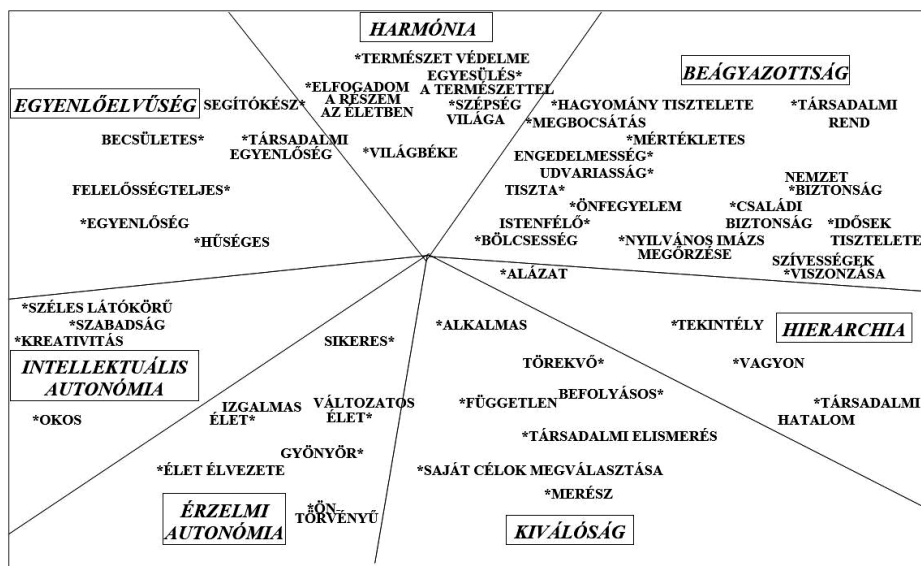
HARMÓNIA

*TERMÉSZET VÉDELME
EGYESÜLÉS* A TERMÉSZETTEL
*ELFOGADOM A RÉSZEM AZ ÉLETBEN
*SZÉPSÉG VILÁGA
*VILÁGBÉKE

BEÁGYAZOTTSÁG

*HAGYOMÁNY TISZTELETE
*MEGBOCSÁTÁS
*MÉRTÉKLETES
*TÁRSADALMI REND
ENGEDELMESSÉG*
UDVARIASSÁG*
TISZTA*
*ÖNFEGYELEM
NEMZET *BIZTONSÁG
*CSALÁDI BIZTONSÁG
*IDŐSEK TISZTELETE
ISTENFÉLŐ*
*BÖLCSESSÉG
*NYILVÁNOS IMÁZS MEGŐRZÉSE
SZÍVESSÉGEK *VISZONZÁSA

EGYENLŐELVŰSÉG

SEGÍTŐKÉSZ*
BECSÜLETES*
*TÁRSADALMI EGYENLŐSÉG
FELELŐSSÉGTELJES*
*EGYENLŐSÉG
*HŰSÉGES

*ALÁZAT

*SZÉLES LÁTÓKÖRŰ
*SZABADSÁG
*KREATIVITÁS

INTELLEKTUÁLIS AUTONÓMIA

*OKOS

SIKERES*
*ALKALMAS
*TEKINTÉLY

HIERARCHIA

TÖREKVŐ*
*VAGYON
IZGALMAS ÉLET*
VÁLTOZATOS ÉLET*
*FÜGGETLEN
BEFOLYÁSOS*
*TÁRSADALMI HATALOM
*TÁRSADALMI ELISMERÉS
GYÖNYÖR*
*ÉLET ÉLVEZETE
*SAJÁT CÉLOK MEGVÁLASZTÁSA
*MERÉSZ
*ÖN-TÖRVÉNYŰ

ÉRZELMI AUTONÓMIA

KIVÁLÓSÁG